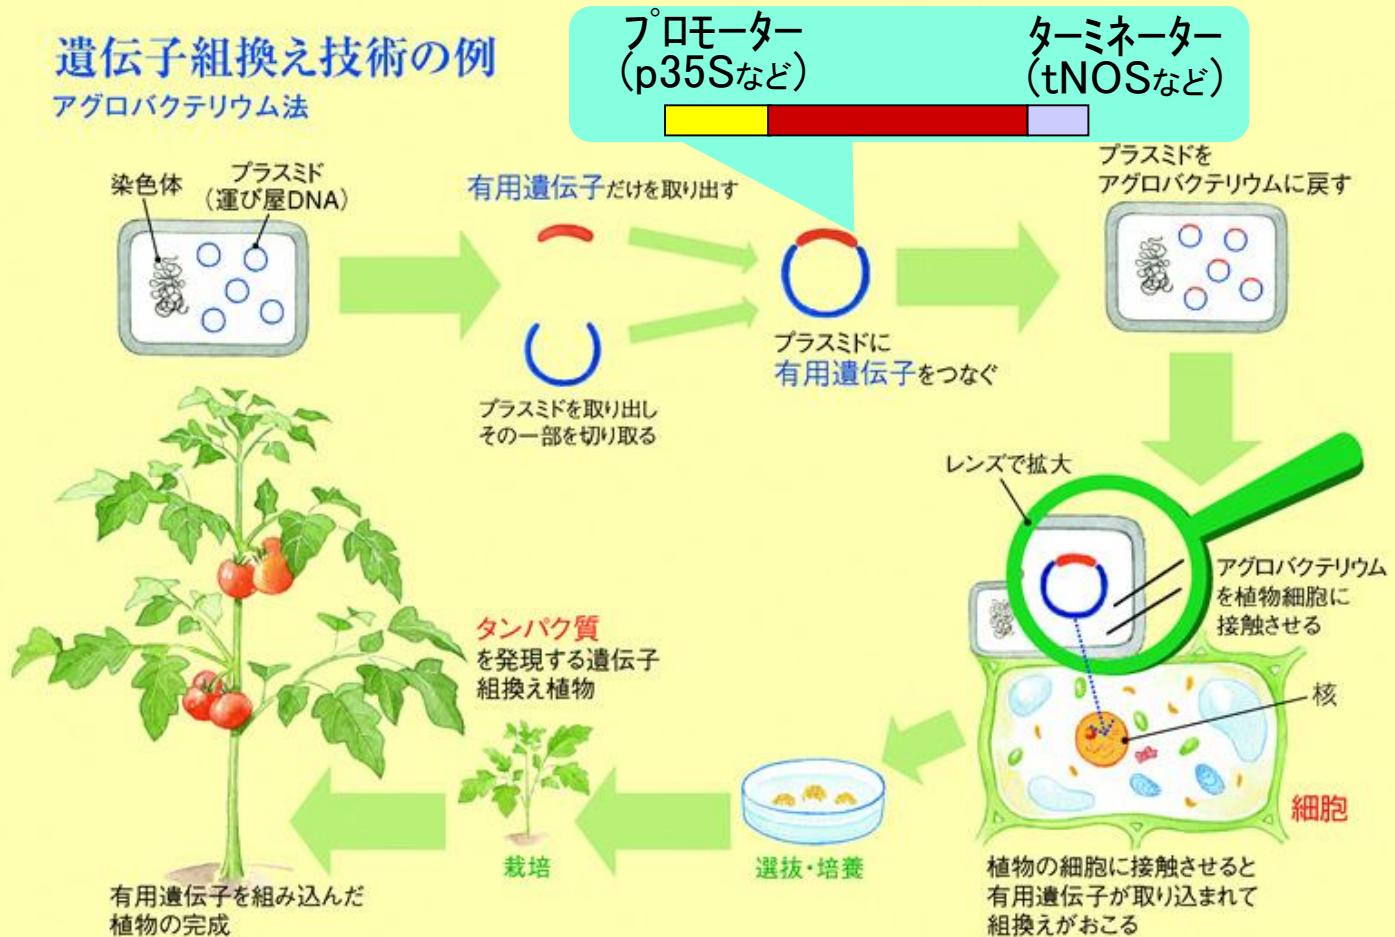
遺伝子組換え技術の例
アグロバクテリウム法

プロモーター
(p35Sなど)

ターミネーター
(tNOSなど)

染色体

プラスミド
(運び屋DNA)

有用遺伝子だけを取り出す

プラスミドを取り出し
その一部を切り取る

プラスミドに
有用遺伝子をつなぐ

プラスミドを
アグロバクテリウムに戻す

レンズで拡大

アグロバクテリウム
を植物細胞に
接触させる

核

細胞

植物の細胞に接触させると
有用遺伝子が取り込まれて
組換えがおこる

選抜・培養

栽培

タンパク質
を発現する遺伝子
組換え植物

有用遺伝子を組み込んだ
植物の完成